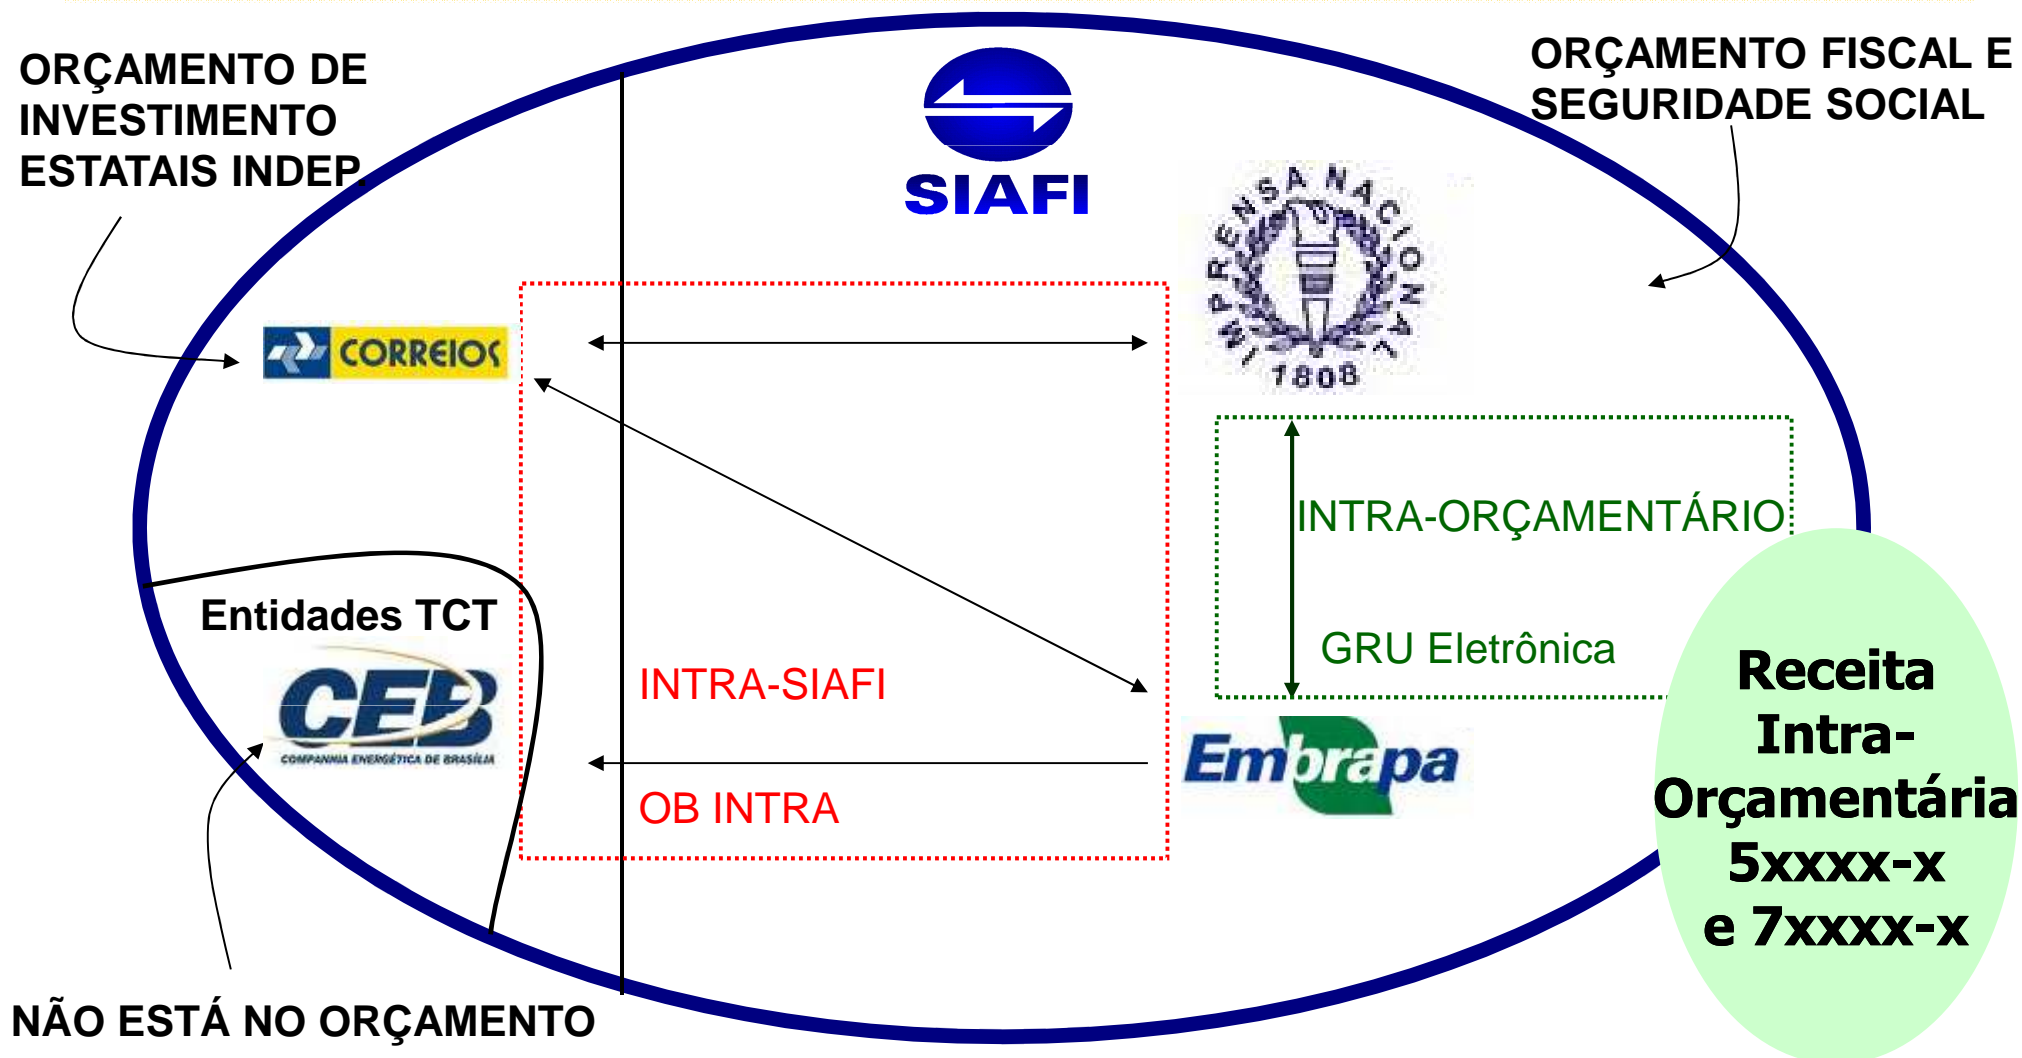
ORÇAMENTO DE INVESTIMENTO ESTATAIS INDEP.

SIAFI

ORÇAMENTO FISCAL E SEGURIDADE SOCIAL

IMPRENSA NACIONAL 1808

CORREIOS

INTRA-ORÇAMENTÁRIO

GRU Eletrônica

Entidades TCT

CEB
COMPANHIA ENERGÉTICA DE BRASÍLIA

INTRA-SIAFI

Embrapa

OB INTRA

Receita Intra-Orçamentária 5xxxx-x e 7xxxx-x

NÃO ESTÁ NO ORÇAMENTO